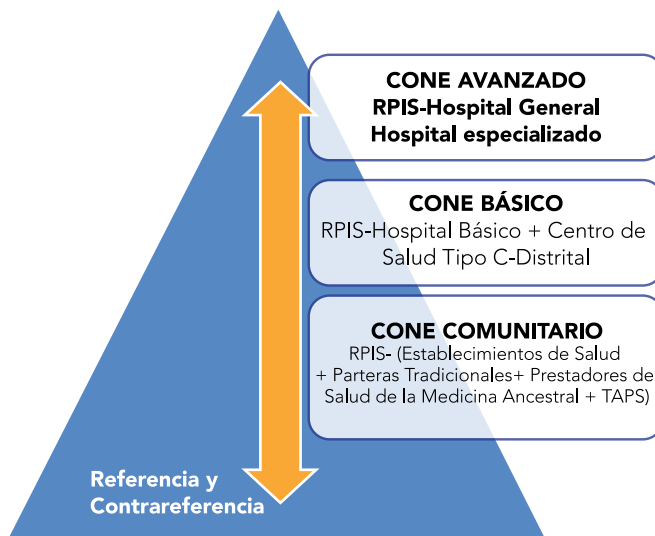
CONE AVANZADO
RPIS-Hospital General
Hospital especializado

CONE BÁSICO
RPIS-Hospital Básico + Centro de Salud Tipo C-Distrital

CONE COMUNITARIO
RPIS- (Establecimientos de Salud + Parteras Tradicionales+ Prestadores de Salud de la Medicina Ancestral + TAPS)

Referencia y Contrareferencia